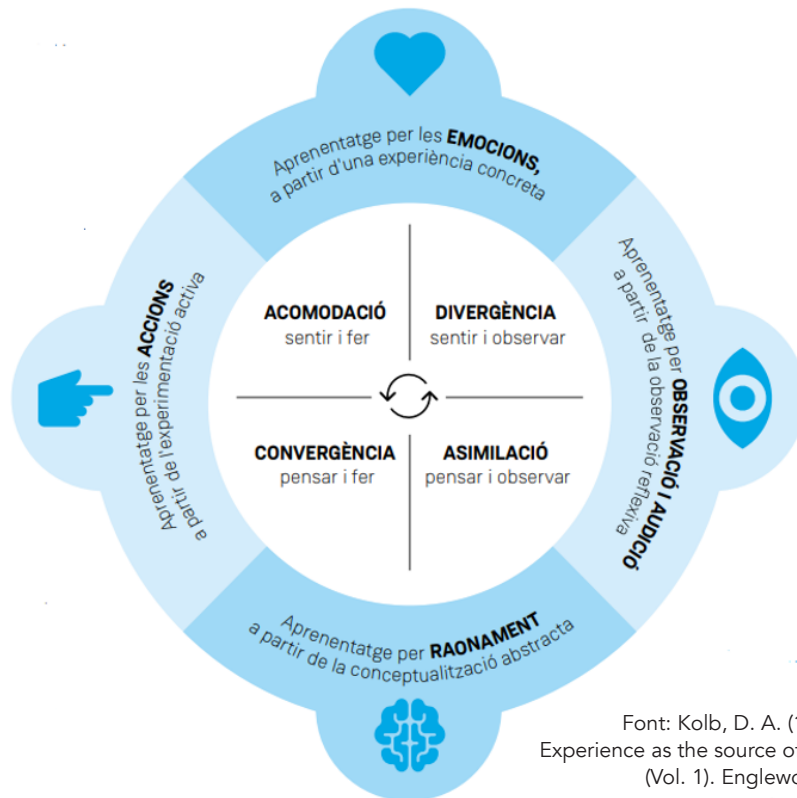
Aprenentatge per les EMOCIONS, a partir d'una experiència concreta

Aprenentatge per les ACCIONS a partir de l'experimentació activa

Aprenentatge per OBSERVACIÓ I AUDICIÓ a partir de la observació reflexiva

ACOMODACIÓ
sentir i fer

DIVERGÈNCIA
sentir i observar

CONVERGÈNCIA
pensar i fer

ASIMILACIÓ
pensar i observar

Aprenentatge per RAONAMENT a partir de la conceptualització abstracta

Font: Kolb, D. A. ([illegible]
Experience as the source o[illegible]
(Vol. 1). Englewo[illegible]